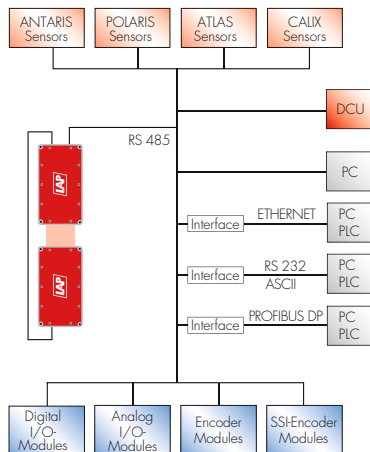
ANTARIS Sensors

POLARIS Sensors

ATLAS Sensors

CALIX Sensors

DCU

RS 485

LAP

LAP

PC

Interface

ETHERNET

PC PLC

Interface

RS 232 ASCII

PC PLC

Interface

PROFIBUS DP

PC PLC

Digital I/O-Modules

Analog I/O-Modules

Encoder Modules

SSI-Encoder Modules